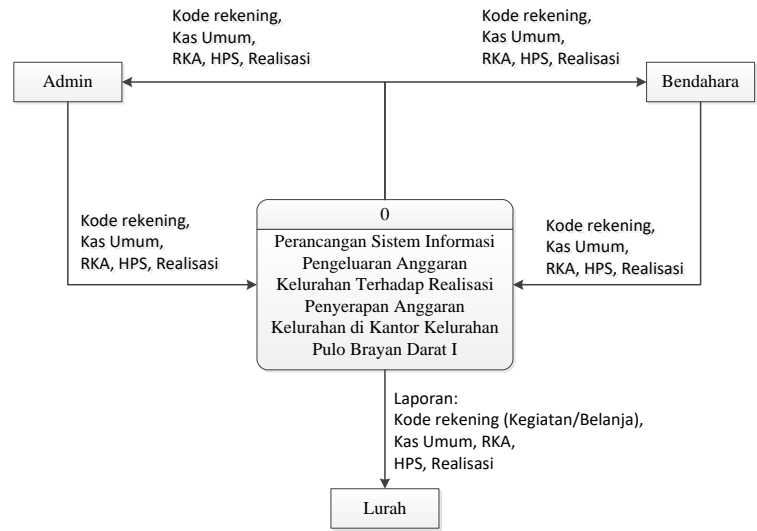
Kode rekening,
Kas Umum,
RKA, HPS, Realisasi

Kode rekening,
Kas Umum,
RKA, HPS, Realisasi

Admin

Bendahara

Kode rekening,
Kas Umum,
RKA, HPS, Realisasi

0

Perancangan Sistem Informasi Pengeluaran Anggaran Kelurahan Terhadap Realisasi Penyerapan Anggaran Kelurahan di Kantor Kelurahan Pulo Brayan Darat I

Kode rekening,
Kas Umum,
RKA, HPS, Realisasi

Laporan:
Kode rekening (Kegiatan/Belanja),
Kas Umum, RKA,
HPS, Realisasi

Lurah